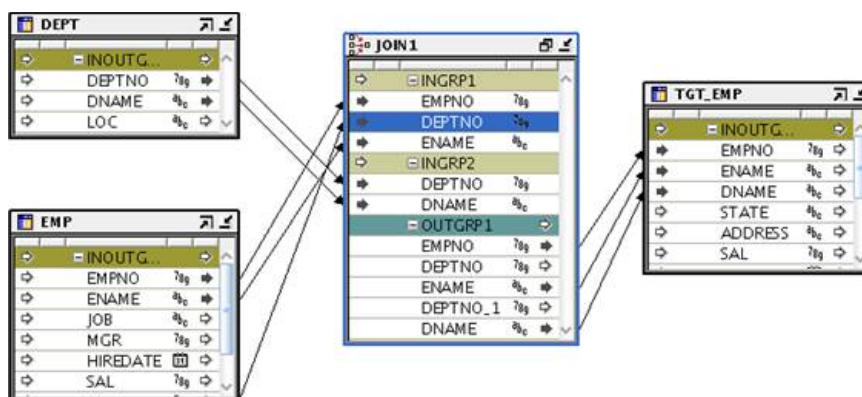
DEPT
INOUTG...
DEPTNO
DNAME
LOC

EMP
INOUTG...
EMPNO
ENAME
JOB
MGR
HIREDATE
SAL

JOIN1
INGRP1
EMPNO
DEPTNO
ENAME
INGRP2
DEPTNO
DNAME
OUTGRP1
EMPNO
DEPTNO
ENAME
DEPTNO_1
DNAME

TGT_EMP
INOUTG...
EMPNO
ENAME
DNAME
STATE
ADDRESS
SAL